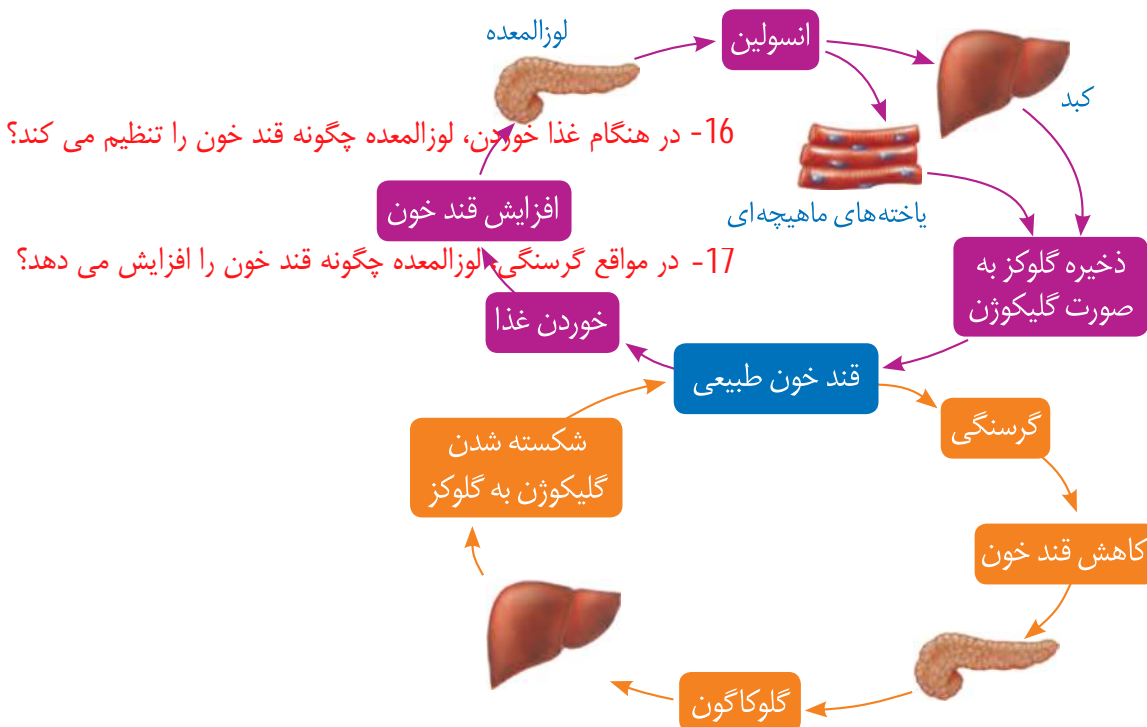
لوزالمعده

انسولین

کبد

16- در هنگام غذا خوردن، لوزالمعده چگونه قند خون را تنظیم می کند؟

یاخته‌های ماهیچه‌ای

افزایش قند خون

17- در مواقع گرسنگی، لوزالمعده چگونه قند خون را افزایش می دهد؟

ذخیره گلوکز به صورت گلیکوژن

خوردن غذا

قند خون طبیعی

گرسنگی

شکسته شدن گلیکوژن به گلوکز

کاهش قند خون

گلوکاگون